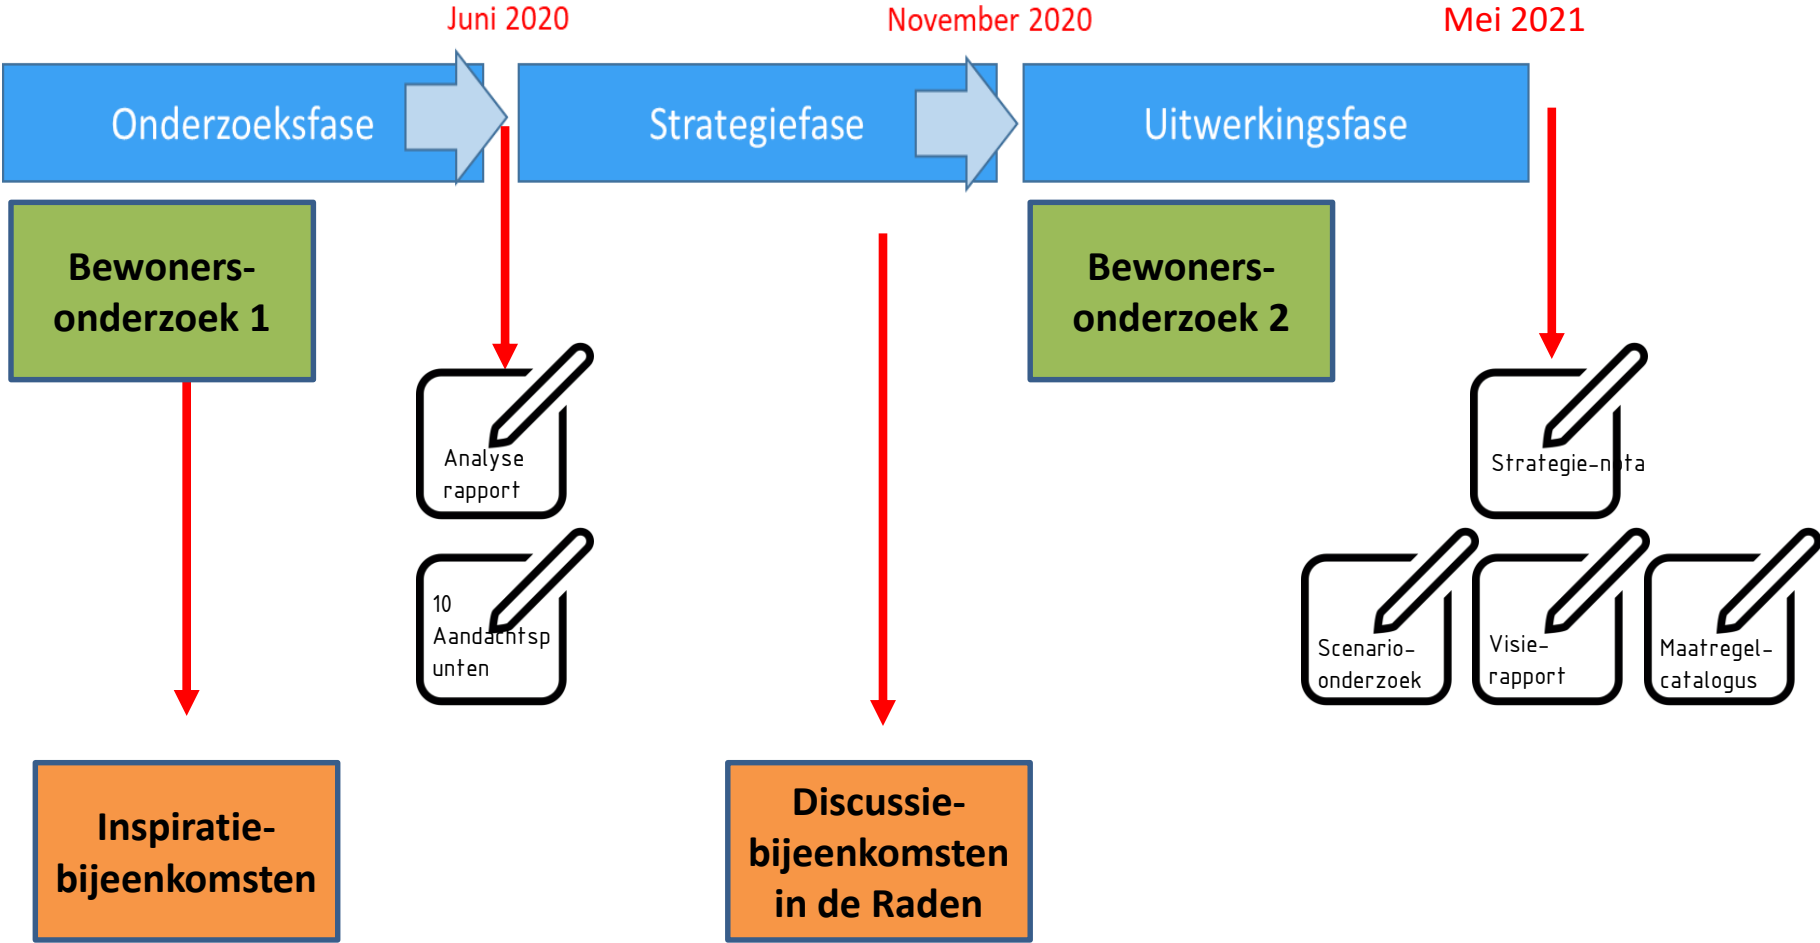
Juni 2020

November 2020

Mei 2021

Onderzoeksfase

Strategiefase

Uitwerkingsfase

Bewoners-onderzoek 1

Analyse rapport

10 Aandachtspunten

Bewoners-onderzoek 2

Strategie-nota

Scenario-onderzoek

Visie-rapport

Maatregel-catalogus

Inspiratie-bijeenkomsten

Discussie-bijeenkomsten in de Raden